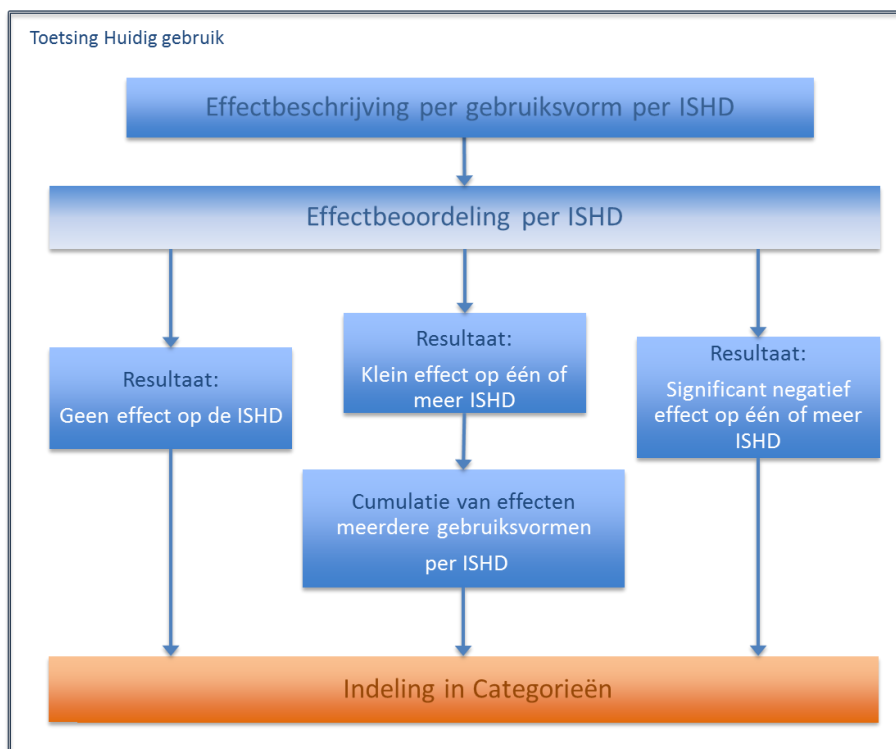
Toetsing Huidig gebruik

Effectbeschrijving per gebruiksvorm per ISHD

Effectbeoordeling per ISHD

Resultaat:
Geen effect op de ISHD

Resultaat:
Klein effect op één of meer ISHD

Resultaat:
Significant negatief effect op één of meer ISHD

Cumulatie van effecten meerdere gebruiksvormen per ISHD

Indeling in Categorieën